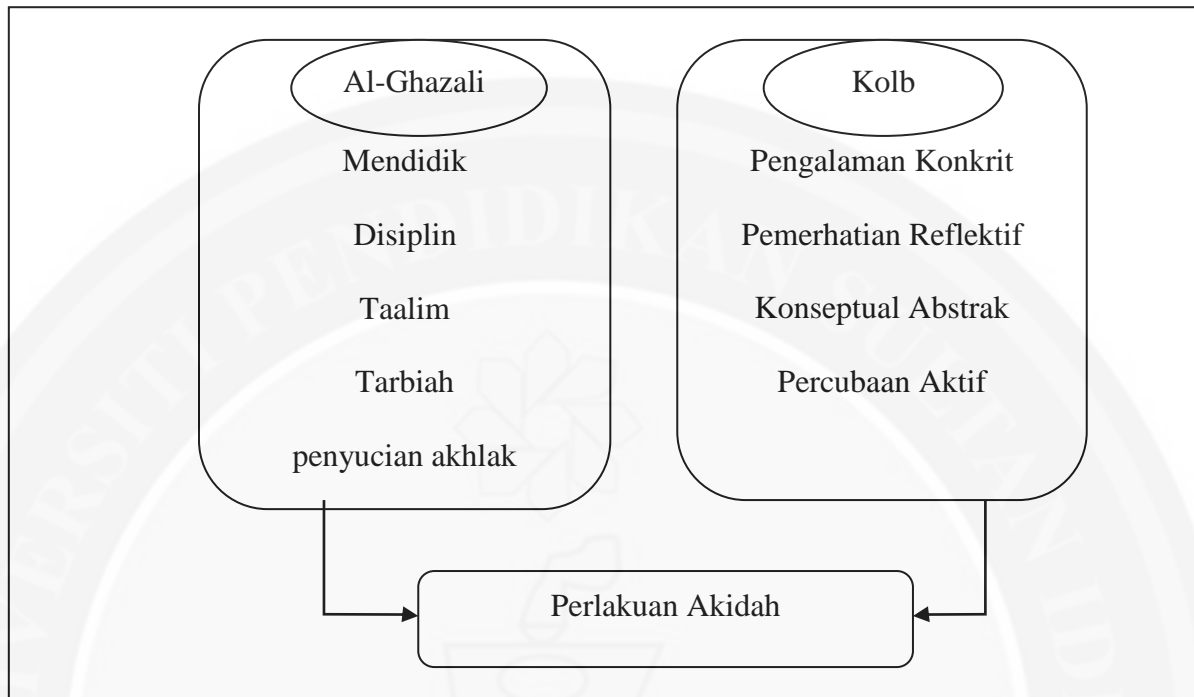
Al-Ghazali

Mendidik

Disiplin

Taalim

Tarbiah

penyucian akhlak

Kolb

Pengalaman Konkrit

Pemerhatian Reflektif

Konseptual Abstrak

Percubaan Aktif

Perlakuan Akidah

UNIVERSITI PENDIDIKAN SULTAN IDRIS